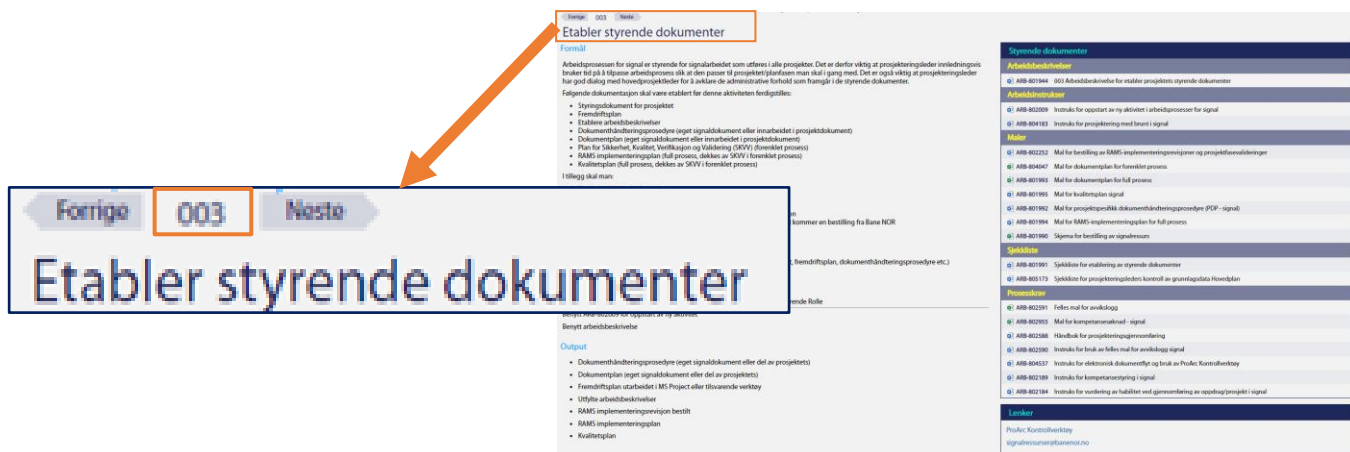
Forrige 003 Neste

Etabler styrende dokumenter

Formål

Arbeidsprosessen for signal er styrende for signalarbeidet som utføres i alle prosjekter. Det er derfor viktig at prosjekteringsleder innledningsvis bruker tid på å tilpasse arbeidsprosess slik at den passer til prosjektet/planfasen man skal i gang med. Det er også viktig at prosjekteringsleder har god dialog med hovedprosjektleder for å avklare de administrative forhold som framgår i de styrende dokumenter.

Følgende dokumentasjon skal være etablert før denne aktiviteten ferdigstilles:

- Styringsdokument for prosjektet
- Fremdriftsplan
- Etablere arbeidsbeskrivelser
- Dokumenthåndteringsprosedyre (eget signaldokument eller innarbeidet i prosjektdokument)
- Dokumentplan (eget signaldokument eller innarbeidet i prosjektdokument)
- Plan for Sikkerhet, Kvalitet, Verifikasjon og Validering (SKVV) (forenklet prosess)
- RAMS implementeringsplan (full prosess, dekkes av SKVV i forenklet prosess)
- Kvalitetsplan (full prosess, dekkes av SKVV i forenklet prosess)

I tillegg skal man:

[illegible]n
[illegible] kommer en bestilling fra Bane NOR

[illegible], fremdriftsplan, dokumenthåndteringsprosedyre etc.)

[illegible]rende Rolle

Benytt ARB-802009 for oppstart av ny aktivitet
Benytt arbeidsbeskrivelse

Output

- Dokumenthåndteringsprosedyre (eget signaldokument eller del av prosjektets)
- Dokumentplan (eget signaldokument eller del av prosjektets)
- Fremdriftsplan utarbeidet i MS Project eller tilsvarende verktøy
- Utfylte arbeidsbeskrivelser
- RAMS implementeringsrevisjon bestilt
- RAMS implementeringsplan
- Kvalitetsplan

Styrende dokumenter

Arbeidsbeskrivelser
ARB-801944 003 Arbeidsbeskrivelse for etabler prosjektets styrende dokumenter

Arbeidsinstrukser
ARB-802009 Instruks for oppstart av ny aktivitet i arbeidsprosesser for signal
ARB-804183 Instruks for prosjektering med brunt i signal

Maler
ARB-802252 Mal for bestilling av RAMS-implementeringsrevisjoner og prosjektfasevalideringer
ARB-804047 Mal for dokumentplan for forenklet prosess
ARB-801993 Mal for dokumentplan for full prosess
ARB-801995 Mal for kvalitetsplan signal
ARB-801992 Mal for prosjektspesifikk dokumenthåndteringsprosedyre (PDP - signal)
ARB-801994 Mal for RAMS-implementeringsplan for full prosess
ARB-801990 Skjema for bestilling av signalressurs

Sjekkliste
ARB-801991 Sjekkliste for etablering av styrende dokumenter
ARB-805173 Sjekkliste for prosjekteringsleders kontroll av grunnlagsdata Hovedplan

Prosesskrav
ARB-802591 Felles mal for avvikslogg
ARB-802953 Mal for kompetansesøknad - signal
ARB-802588 Håndbok for prosjekteringsgjennomføring
ARB-802590 Instruks for bruk av felles mal for avvikslogg signal
ARB-804537 Instruks for elektronisk dokumentflyt og bruk av ProArc Kontrollverktøy
ARB-802189 Instruks for kompetansestyring i signal
ARB-802184 Instruks for vurdering av habilitet ved gjennomføring av oppdrag/prosjekt i signal

Lenker
ProArc Kontrollverktøy
signalressurser@banenor.no